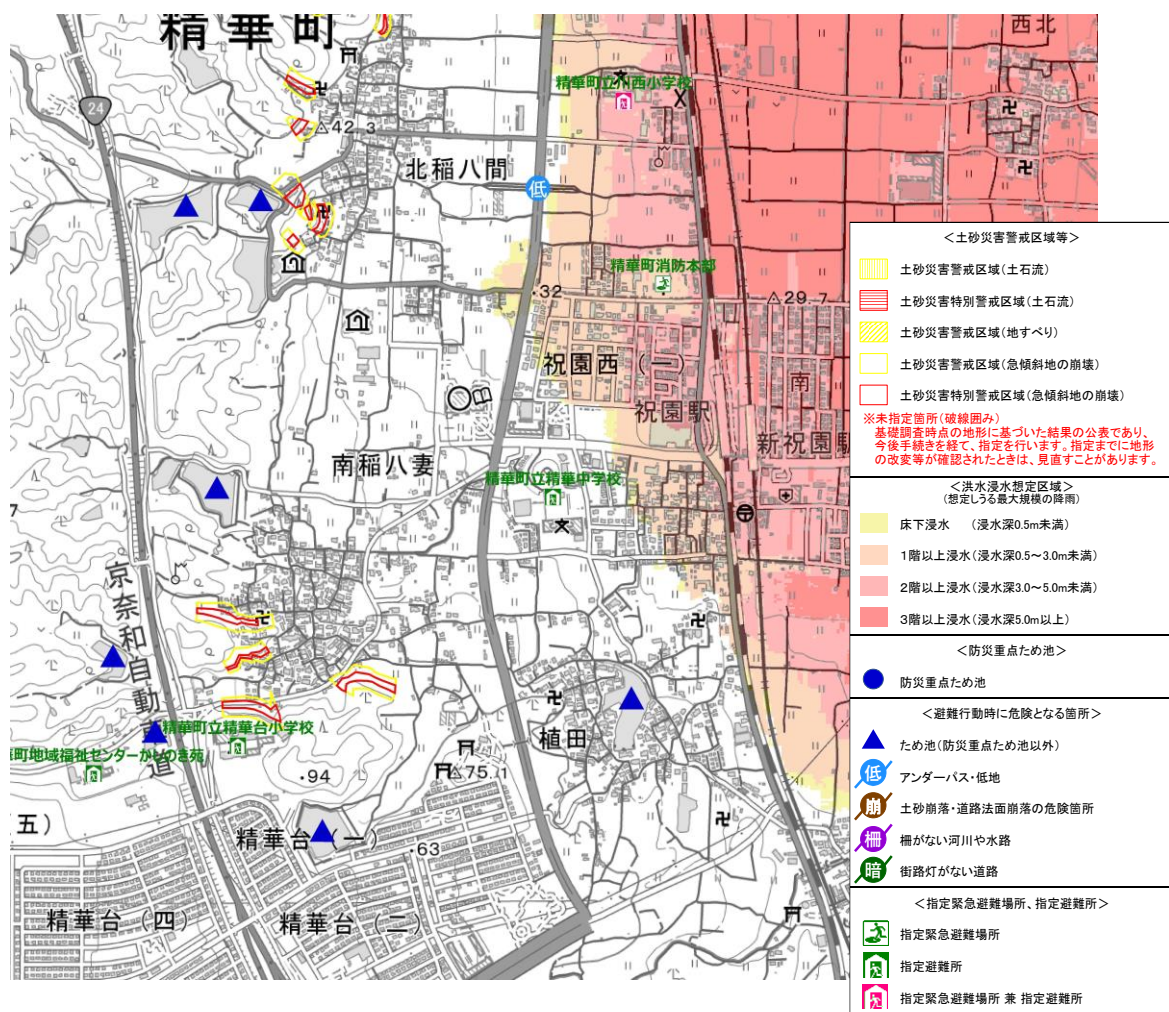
精華町

西北

精華町立川西小学校

24

42.3

北稲八間

低

精華町消防本部

32

29.7

祝園西（一）

祝園駅

南

新祝園駅

45

南稲八妻

精華町立精華中学校

7

京奈和自動車道

精華町立精華台小学校

精華町地域福祉センターかしのき苑

植田

94

75.1

五）

精華台（一）

63

精華台（四）

精華台（二）

＜土砂災害警戒区域等＞

土砂災害警戒区域（土石流）

土砂災害特別警戒区域（土石流）

土砂災害警戒区域（地すべり）

土砂災害警戒区域（急傾斜地の崩壊）

土砂災害特別警戒区域（急傾斜地の崩壊）

※未指定箇所（破線囲み）
基礎調査時点の地形に基づいた結果の公表であり、今後手続きを経て、指定を行います。指定までに地形の改変等が確認されたときは、見直すことがあります。

＜洪水浸水想定区域＞
（想定しうる最大規模の降雨）

床下浸水　（浸水深0.5m未満）

1階以上浸水（浸水深0.5～3.0m未満）

2階以上浸水（浸水深3.0～5.0m未満）

3階以上浸水（浸水深5.0m以上）

＜防災重点ため池＞

防災重点ため池

＜避難行動時に危険となる箇所＞

ため池（防災重点ため池以外）

低 アンダーパス・低地

崩 土砂崩落・道路法面崩落の危険箇所

柵 柵がない河川や水路

暗 街路灯がない道路

＜指定緊急避難場所、指定避難所＞

指定緊急避難場所

指定避難所

指定緊急避難場所 兼 指定避難所